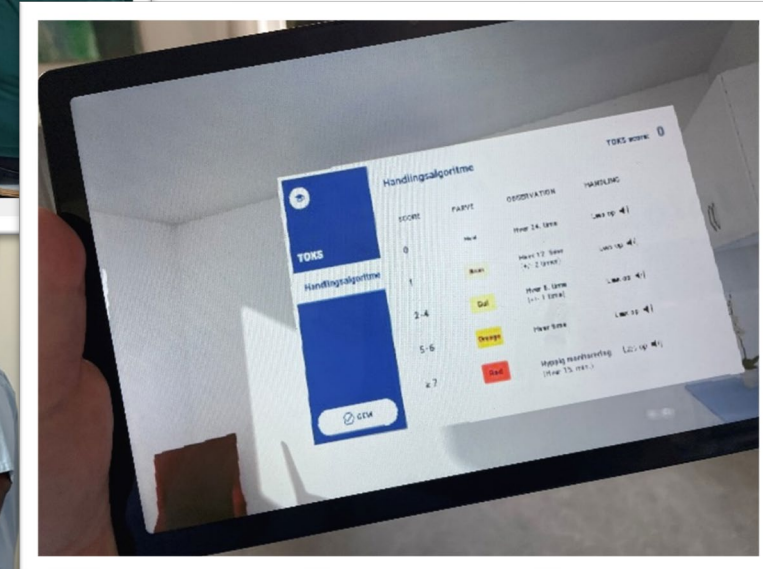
TOKS score 0

TOKS

Handlingsalgoritme

GEM

Handlingsalgoritme

| SCORE | FARVE | OBSERVATION | HANDLING |
|---|---|---|---|
| 0 | Hvid | Hver 24. time | Læs op |
| 1 | Blå | Hver 12. time (+/- 2 timer) | Læs op |
| 2-4 | Gul | Hver 8. time (+/- 1 time) | Læs op |
| 5-6 | Orange | Hver time | Læs op |
| ≥ 7 | Rød | Hyppig monitorering (Hver 15. min.) | Læs op |